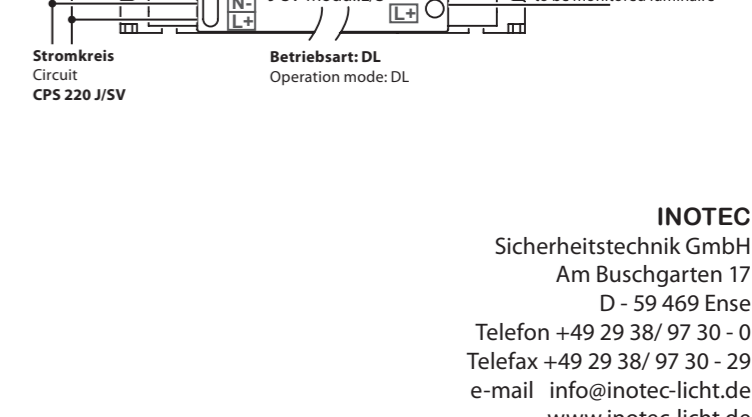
N-
L+
L+

Stromkreis
Circuit
CPS 220 J/SV

Betriebsart: DL
Operation mode: DL

INOTEC
Sicherheitstechnik GmbH
Am Buschgarten 17
D - 59 469 Ense
Telefon +49 29 38/ 97 30 - 0
Telefax +49 29 38/ 97 30 - 29
e-mail info@inotec-licht.de
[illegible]